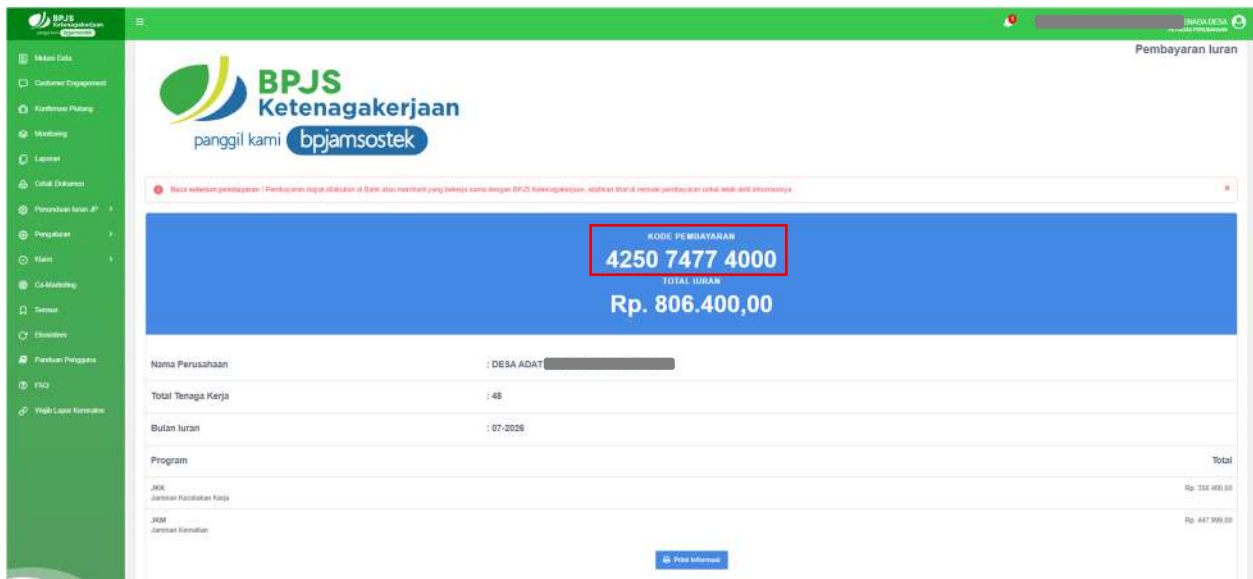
BPJS Ketenagakerjaan panggil kami bpjamsostek

Mutasi Data
Customer Engagement
Konfirmasi Piutang
Monitoring
Laporan
Cetak Dokumen
Penundaan Iuran JP
Pengaturan
Klaim
Co-Marketing
Semua
Ekosistem
Panduan Pengguna
FAQ
Wajib Lapor Kemnaker

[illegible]NAGA DESA

Pembayaran Iuran

BPJS Ketenagakerjaan
panggil kami bpjamsostek

Baca sebelum pembayaran : Pembayaran dapat dilakukan di Bank atau merchant yang bekerja sama dengan BPJS Ketenagakerjaan, silahkan lihat di metode pembayaran untuk lebih detil informasinya.

KODE PEMBAYARAN
4250 7477 4000
TOTAL IURAN
Rp. 806.400,00

| Nama Perusahaan | : DESA ADAT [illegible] |
|---|---|
| Total Tenaga Kerja | : 48 |
| Bulan Iuran | : 07-2026 |

| Program | Total |
|---|---|
| JKK Jaminan Kecelakaan Kerja | Rp. 358.400,00 |
| JKM Jaminan Kematian | Rp. 447.999,00 |

Print Informasi